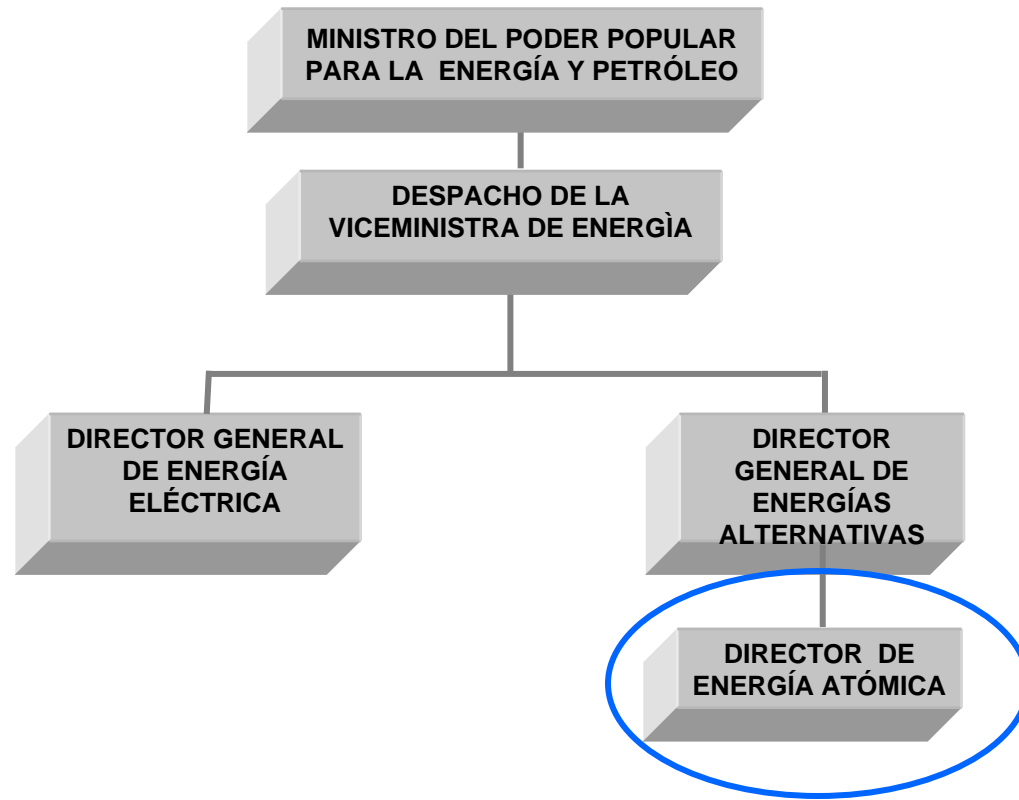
MINISTRO DEL PODER POPULAR PARA LA ENERGÍA Y PETRÓLEO

DESPACHO DE LA VICEMINISTRA DE ENERGÌA

DIRECTOR GENERAL DE ENERGÍA ELÉCTRICA

DIRECTOR GENERAL DE ENERGÍAS ALTERNATIVAS

DIRECTOR DE ENERGÍA ATÓMICA